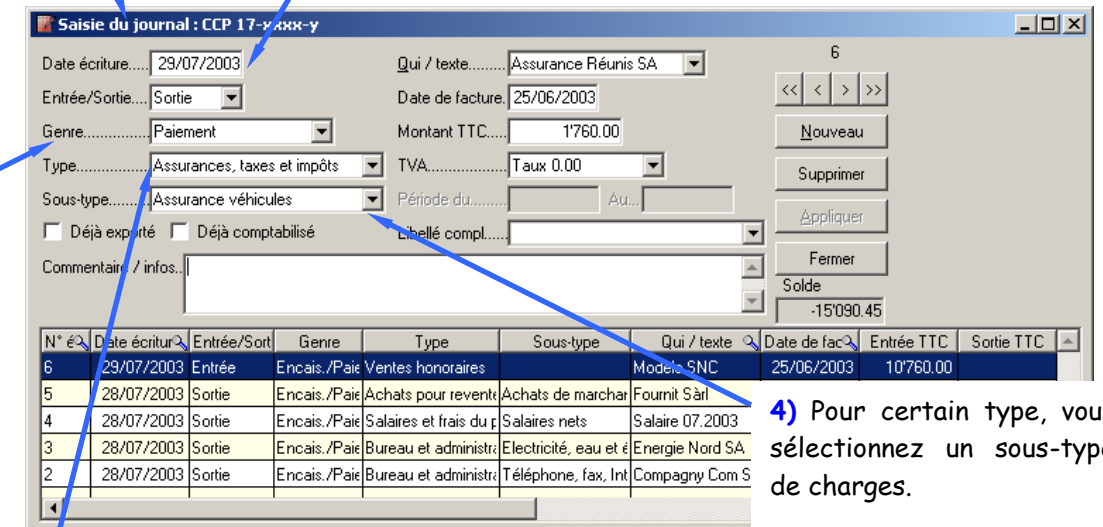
Saisie du journal : CCP 17-xxxx-y

Date écriture..... 29/07/2003
Entrée/Sortie..... Sortie
Genre.................. Paiement
Type.................. Assurances, taxes et impôts
Sous-type.......... Assurance véhicules
Déjà exporté   Déjà comptabilisé
Commentaire / infos..

Qui / texte......... Assurance Réunis SA
Date de facture. 25/06/2003
Montant TTC..... 1'760.00
TVA.................. Taux 0.00
Période du.......... Au...
Libellé compl.......

6
<< < > >>
Nouveau
Supprimer
Appliquer
Fermer
Solde
-15'090.45

| N° é | Date écritur | Entrée/Sort | Genre | Type | Sous-type | Qui / texte | Date de fac | Entrée TTC | Sortie TTC |
|---|---|---|---|---|---|---|---|---|---|
| 6 | 29/07/2003 | Entrée | Encais./Paie | Ventes honoraires | | Modelo SNC | 25/06/2003 | 10'760.00 | |
| 5 | 28/07/2003 | Sortie | Encais./Paie | Achats pour revente | Achats de marchar | Fournit Sàrl | | | |
| 4 | 28/07/2003 | Sortie | Encais./Paie | Salaires et frais du p | Salaires nets | Salaire 07.2003 | | | |
| 3 | 28/07/2003 | Sortie | Encais./Paie | Bureau et administra | Electricité, eau et é | Energie Nord SA | | | |
| 2 | 28/07/2003 | Sortie | Encais./Paie | Bureau et administra | Téléphone, fax, Int | Compagny Com S | | | |

4) Pour certain type, vou sélectionnez un sous-typ de charges.